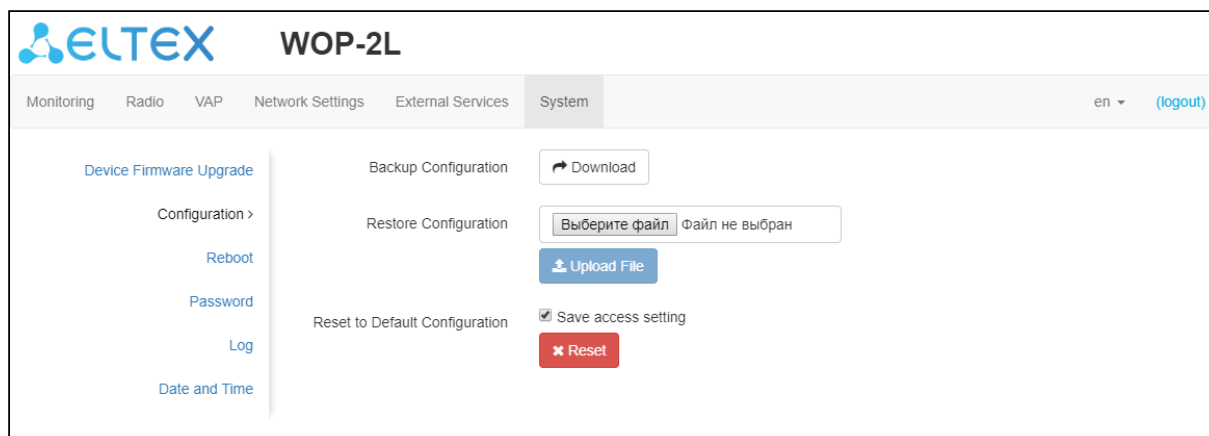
ELTEX WOP-2L

Monitoring Radio VAP Network Settings External Services System en (logout)

Device Firmware Upgrade
Configuration >
Reboot
Password
Log
Date and Time

Backup Configuration Download

Restore Configuration Выберите файл Файл не выбран
Upload File

Reset to Default Configuration Save access setting
Reset